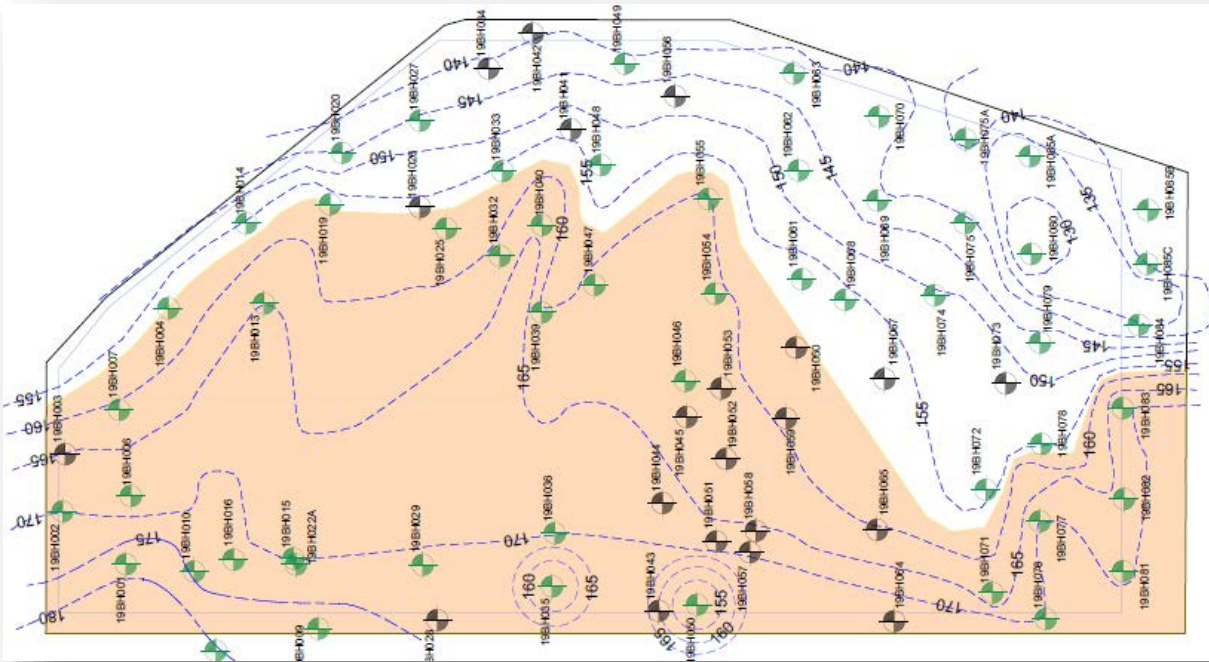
19BH034
19BH042
19BH049
19BH056
19BH063
140
140
19BH027
19BH020
145
19BH041
19BH048
19BH033
19BH062
19BH070
19BH075A
140
150
19BH028
155
19BH055
150
145
19BH085A
135
19BH085B
19BH014
19BH019
19BH040
19BH032
160
19BH047
19BH061
19BH069
19BH076
19BH080
130
19BH085C
19BH025
19BH054
19BH068
19BH079
19BH004
19BH013
19BH039
19BH074
19BH073
19BH084
19BH007
19BH046
19BH053
19BH050
19BH067
145
155
165
150
165
19BH003
19BH006
19BH045
19BH052
19BH059
155
19BH072
19BH078
160
19BH083
160
165
19BH044
19BH051
19BH058
19BH065
170
19BH002
175
19BH010
19BH016
19BH015
19BH022A
19BH029
19BH036
170
19BH071
165
19BH077
19BH082
19BH001
19BH043
19BH057
19BH064
19BH076
19BH081
160
165
155
170
180
19BH035
19BH050
165
160
19BH009
19BH028